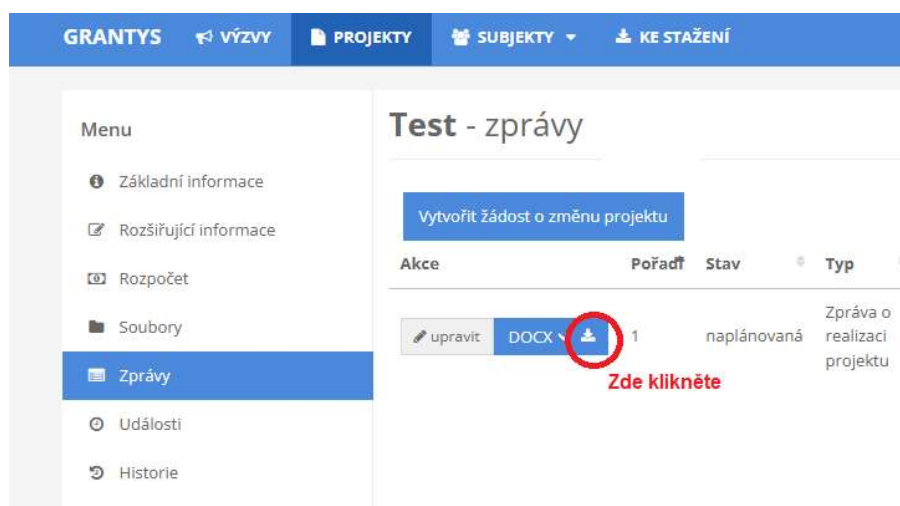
GRANTYS VÝZVY PROJEKTY SUBJEKTY KE STAŽENÍ

Menu

Základní informace

Rozšiřující informace

Rozpočet

Soubory

Zprávy

Události

Historie

Test - zprávy

Vytvořit žádost o změnu projektu

| Akce | Pořadí | Stav | Typ |
|---|---|---|---|
| upravit DOCX | 1 | naplánovaná | Zpráva o realizaci projektu |

Zde klikněte